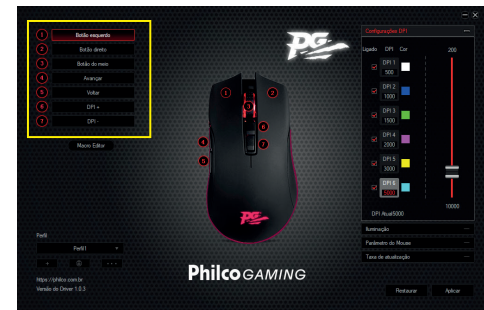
— ×

1 Botão esquerdo
2 Botão direito
3 Botão do meio
4 Avançar
5 Voltar
6 DPI +
7 DPI -

Macro Editor

PG

1 2 3 6 4 7 5

Configurações DPI

Ligado DPI Cor

200

DPI 1 500
DPI 2 1000
DPI 3 1500
DPI 4 2000
DPI 5 3000
DPI 6 5000

10000

DPI Atual:5000

Iluminação
Parâmetro do Mouse
Taxa de atualização

Perfil
Perfil1
+ ...

https://philco.com.br
Versão do Driver 1.0.3

Philco GAMING

Restaurar
Aplicar